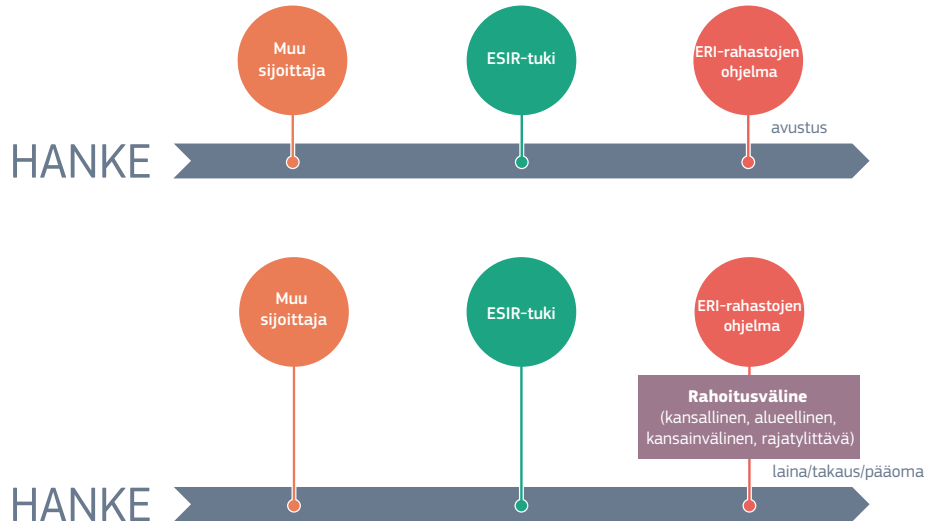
Muu sijoittaja

ESIR-tuki

ERI-rahastojen ohjelma

avustus

HANKE

Muu sijoittaja

ESIR-tuki

ERI-rahastojen ohjelma

**Rahoitusväline**
(kansallinen, alueellinen, kansainvälinen, rajatylittävä)

laina/takaus/pääoma

HANKE